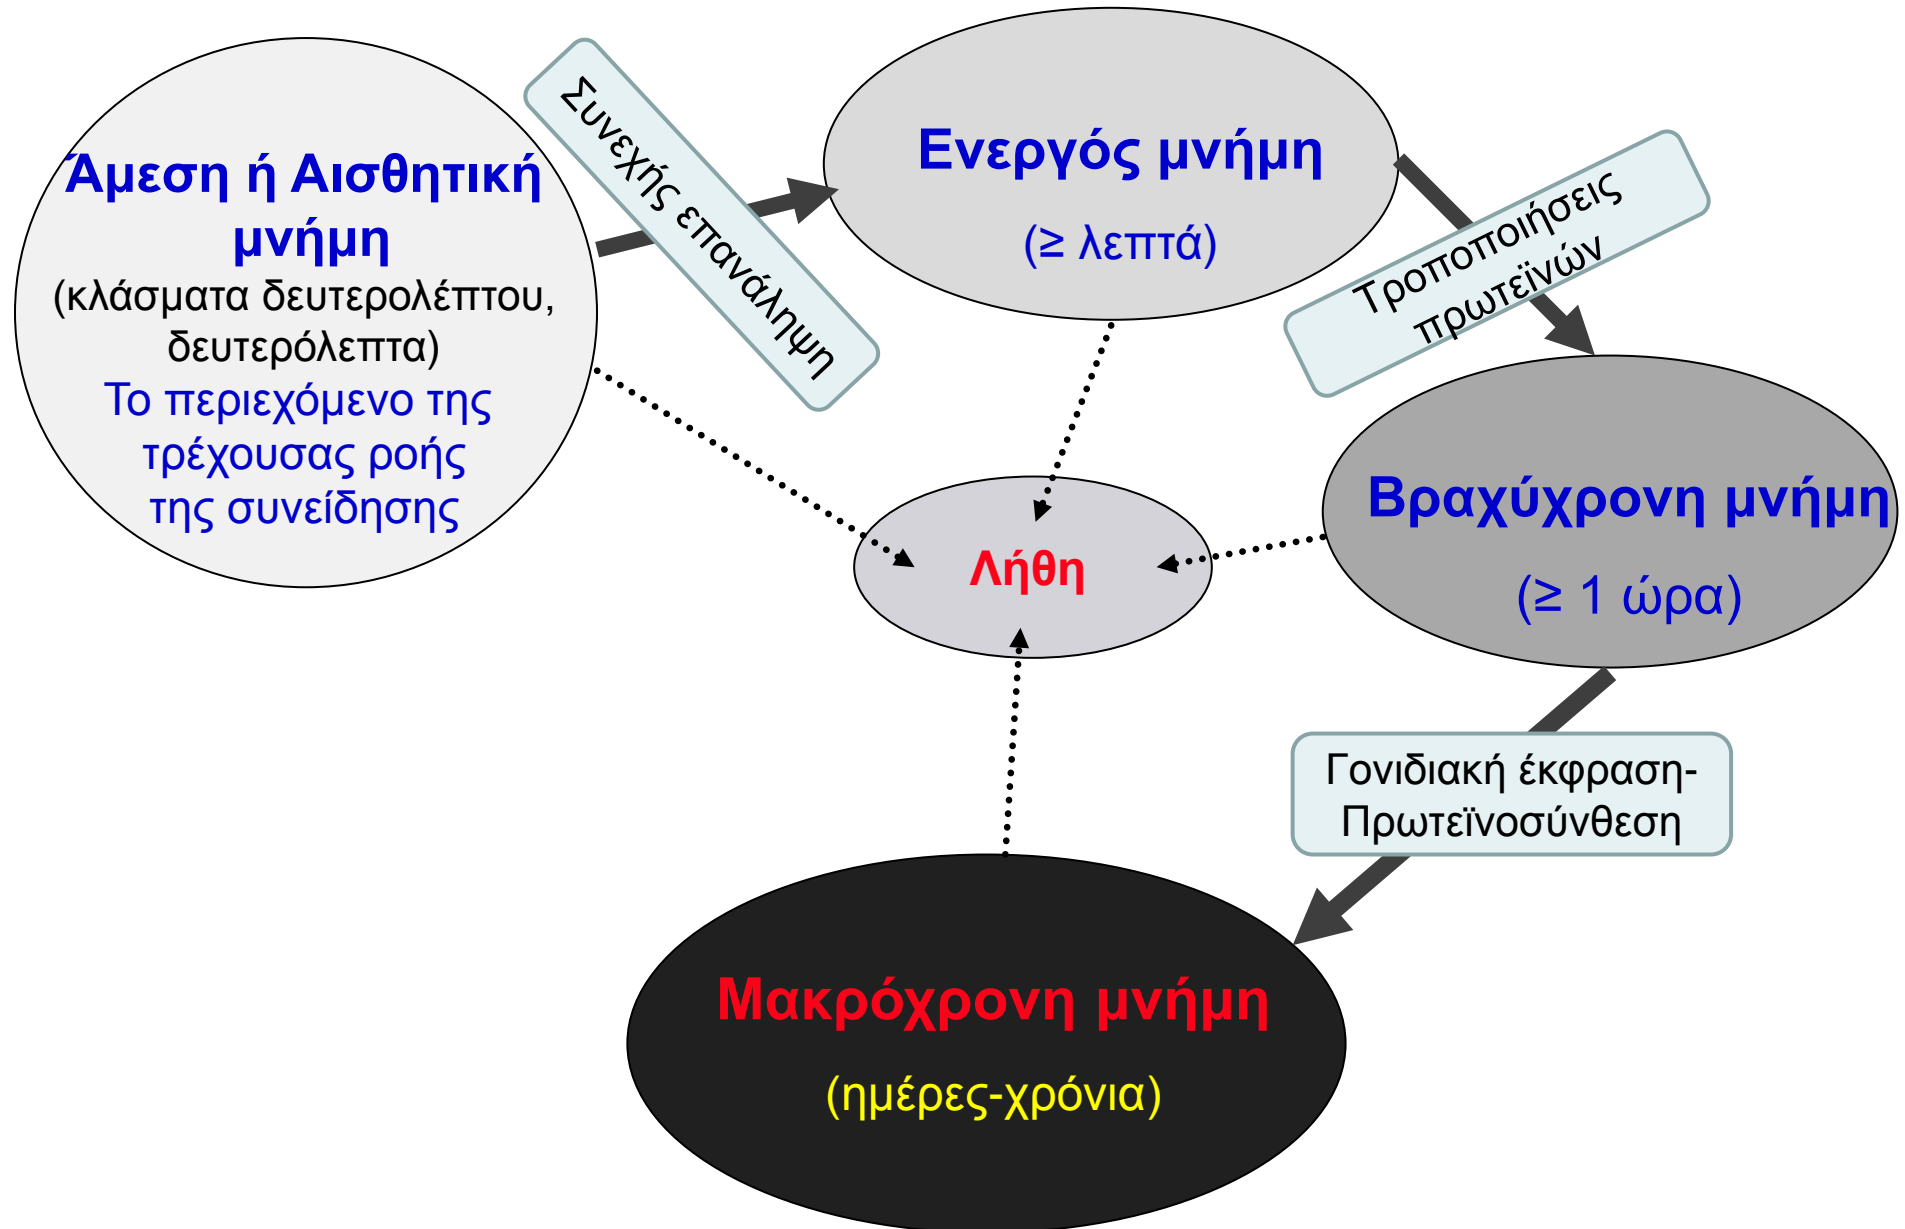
Άμεση ή Αισθητική μνήμη
(κλάσματα δευτερολέπτου, δευτερόλεπτα)
Το περιεχόμενο της τρέχουσας ροής της συνείδησης

Συνεχής επανάληψη

Ενεργός μνήμη
(≥ λεπτά)

Τροποποιήσεις πρωτεϊνών

Βραχύχρονη μνήμη
(≥ 1 ώρα)

Λήθη

Γονιδιακή έκφραση-Πρωτεϊνοσύνθεση

Μακρόχρονη μνήμη
(ημέρες-χρόνια)